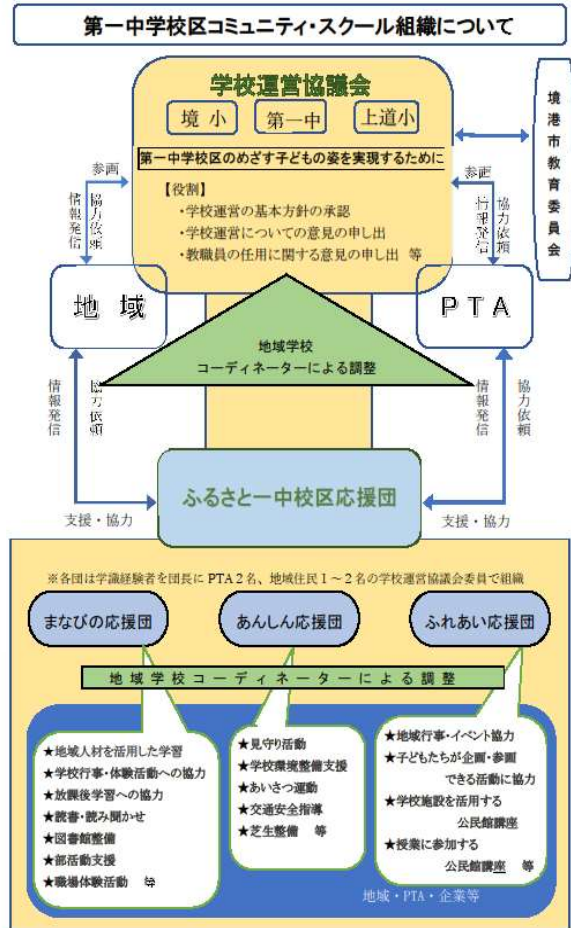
第一中学校区コミュニティ・スクール組織について

学校運営協議会

境小　第一中　上道小

第一中学校区のめざす子どもの姿を実現するために

【役割】
・学校運営の基本方針の承認
・学校運営についての意見の申し出
・教職員の任用に関する意見の申し出　等

境港市教育委員会

参画
情報発信
協力依頼

参画
情報発信
協力依頼

地域

PTA

地域学校コーディネーターによる調整

情報発信
協力依頼

情報発信
協力依頼

ふるさと一中校区応援団

支援・協力

支援・協力

※各団は学識経験者を団長に PTA 2名、地域住民 1～2名の学校運営協議会委員で組織

まなびの応援団

あんしん応援団

ふれあい応援団

地域学校コーディネーターによる調整

★地域人材を活用した学習
★学校行事・体験活動への協力
★放課後学習への協力
★読書・読み聞かせ
★図書館整備
★部活動支援
★職場体験活動　等

★見守り活動
★学校環境整備支援
★あいさつ運動
★交通安全指導
★芝生整備　等

★地域行事・イベント協力
★子どもたちが企画・参画できる活動に協力
★学校施設を活用する公民館講座
★授業に参加する公民館講座　等

地域・PTA・企業等